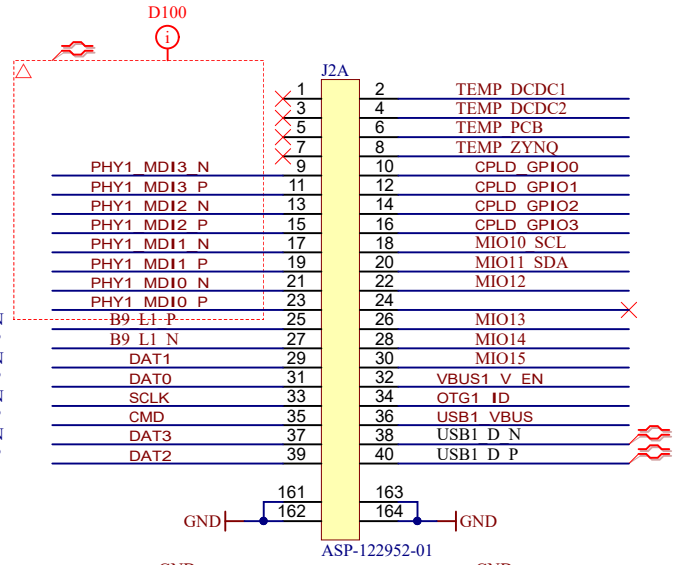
D100

J2A

| | | | |
|---|---|---|---|
| | 1 | 2 | TEMP_DCDC1 |
| | 3 | 4 | TEMP_DCDC2 |
| | 5 | 6 | TEMP_PCB |
| | 7 | 8 | TEMP_ZYNQ |
| PHY1_MDI3_N | 9 | 10 | CPLD_GPIO0 |
| PHY1_MDI3_P | 11 | 12 | CPLD_GPIO1 |
| PHY1_MDI2_N | 13 | 14 | CPLD_GPIO2 |
| PHY1_MDI2_P | 15 | 16 | CPLD_GPIO3 |
| PHY1_MDI1_N | 17 | 18 | MIO10_SCL |
| PHY1_MDI1_P | 19 | 20 | MIO11_SDA |
| PHY1_MDI0_N | 21 | 22 | MIO12 |
| PHY1_MDI0_P | 23 | 24 | |
| B9_L1_P | 25 | 26 | MIO13 |
| B9_L1_N | 27 | 28 | MIO14 |
| DAT1 | 29 | 30 | MIO15 |
| DAT0 | 31 | 32 | VBUS1_V_EN |
| SCLK | 33 | 34 | OTG1_ID |
| CMD | 35 | 36 | USB1_VBUS |
| DAT3 | 37 | 38 | USB1_D_N |
| DAT2 | 39 | 40 | USB1_D_P |
| | 161 | 163 | |
| GND | 162 | 164 | GND |

ASP-122952-01